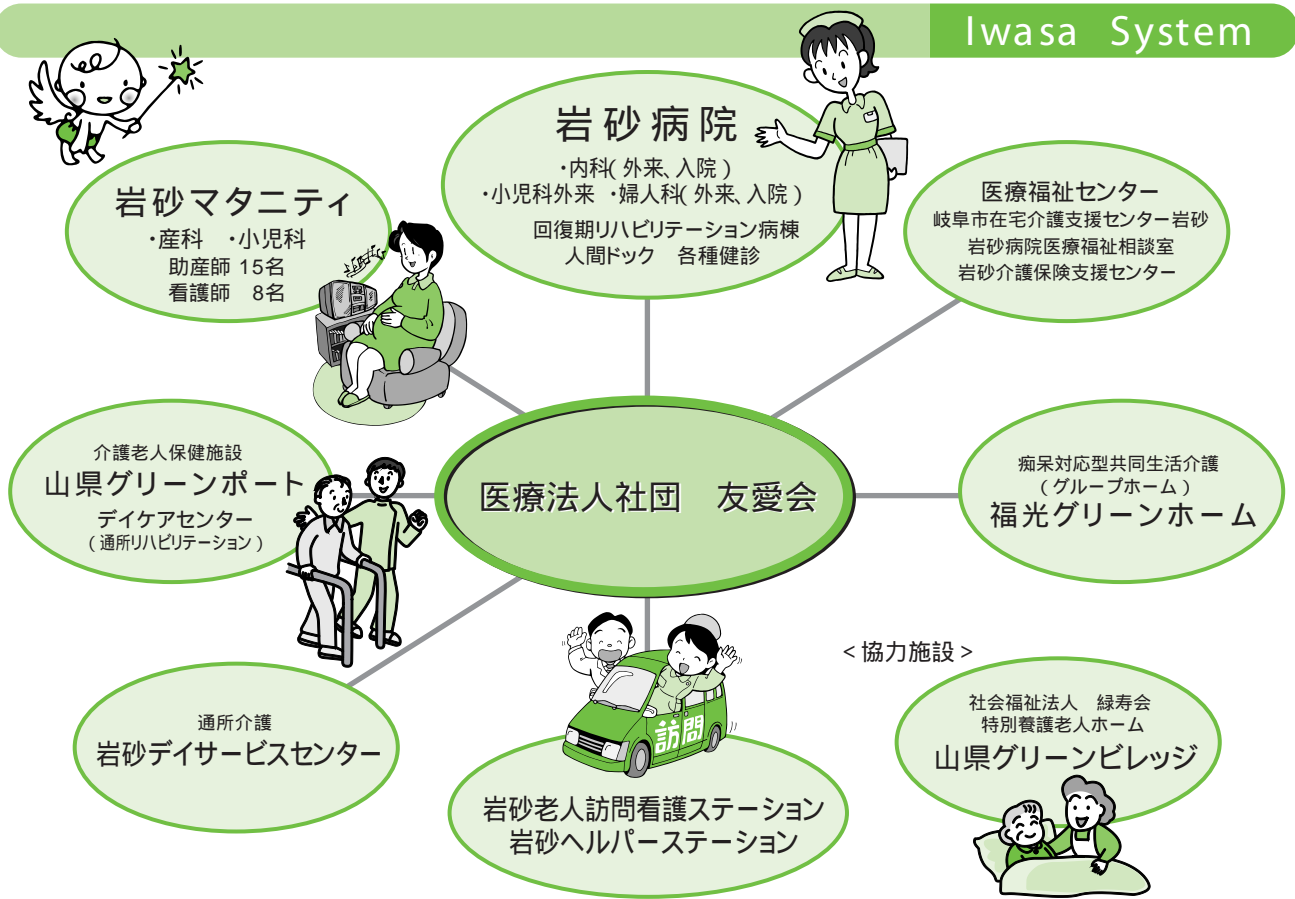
Iwasa System

岩砂病院
・内科( 外来、入院 )
・小児科外来 ・婦人科( 外来、入院 )
回復期リハビリテーション病棟
人間ドック 各種健診

岩砂マタニティ
・産科 ・小児科
助産師 15名
看護師 8名

医療福祉センター
岐阜市在宅介護支援センター岩砂
岩砂病院医療福祉相談室
岩砂介護保険支援センター

介護老人保健施設
山県グリーンポート
デイケアセンター
( 通所リハビリテーション )

医療法人社団 友愛会

痴呆対応型共同生活介護
( グループホーム )
福光グリーンホーム

< 協力施設 >

通所介護
岩砂デイサービスセンター

訪問

岩砂老人訪問看護ステーション
岩砂ヘルパーステーション

社会福祉法人 緑寿会
特別養護老人ホーム
山県グリーンビレッジ